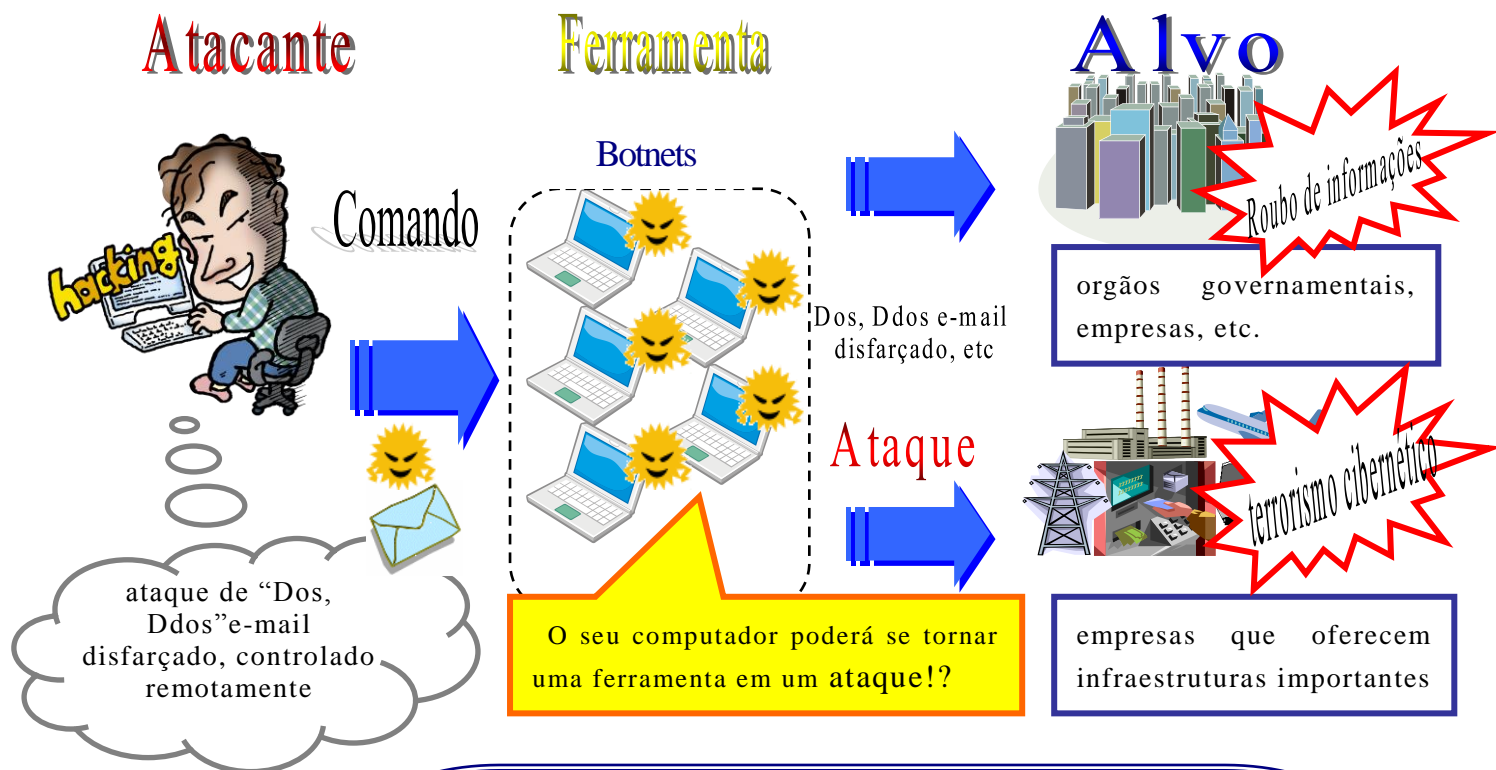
Atacante

Ferramenta

Alvo

hacking

Comando

Botnets

Roubo de informações

orgãos governamentais, empresas, etc.

Dos, Ddos e-mail disfarçado, etc

Ataque

terrorismo cibernético

ataque de "Dos, Ddos"e-mail disfarçado, controlado remotamente

O seu computador poderá se tornar uma ferramenta em um ataque!?

empresas que oferecem infraestruturas importantes